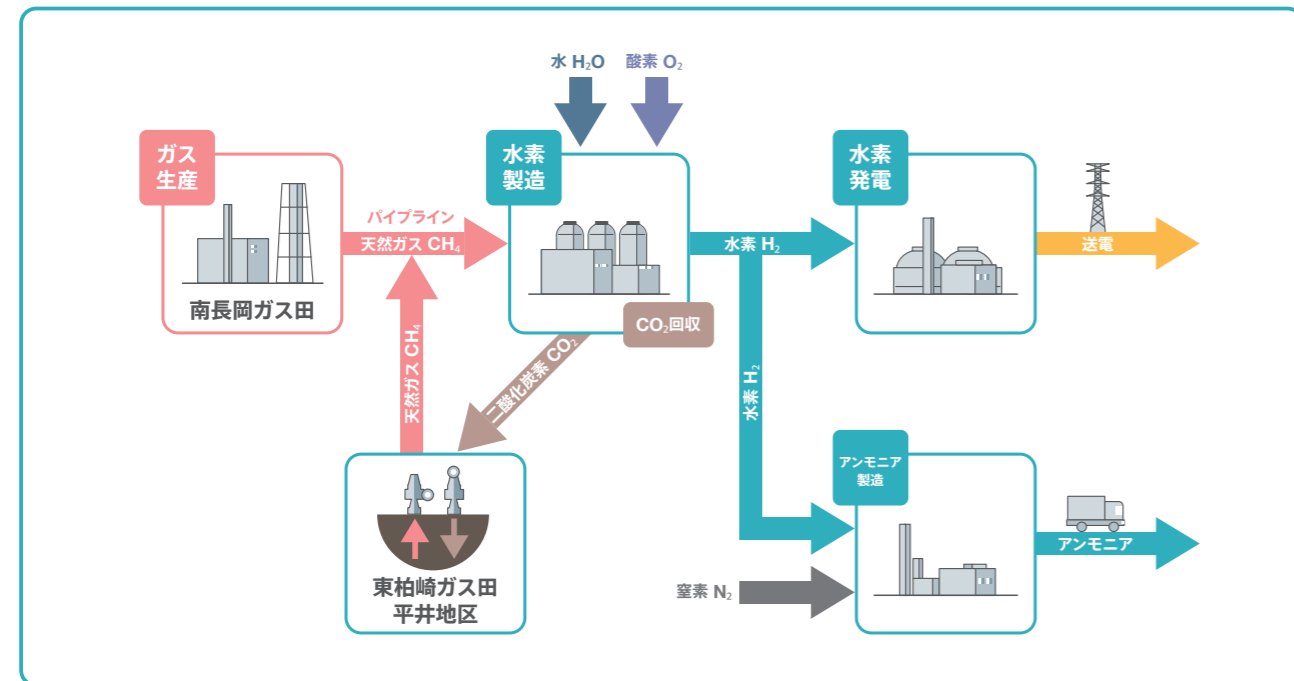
水 $H_2O$

酸素 $O_2$

ガス生産

南長岡ガス田

パイプライン

天然ガス $CH_4$

水素製造

$CO_2$回収

水素 $H_2$

水素発電

送電

天然ガス $CH_4$

二酸化炭素 $CO_2$

水素 $H_2$

東柏崎ガス田
平井地区

アンモニア製造

アンモニア

窒素 $N_2$